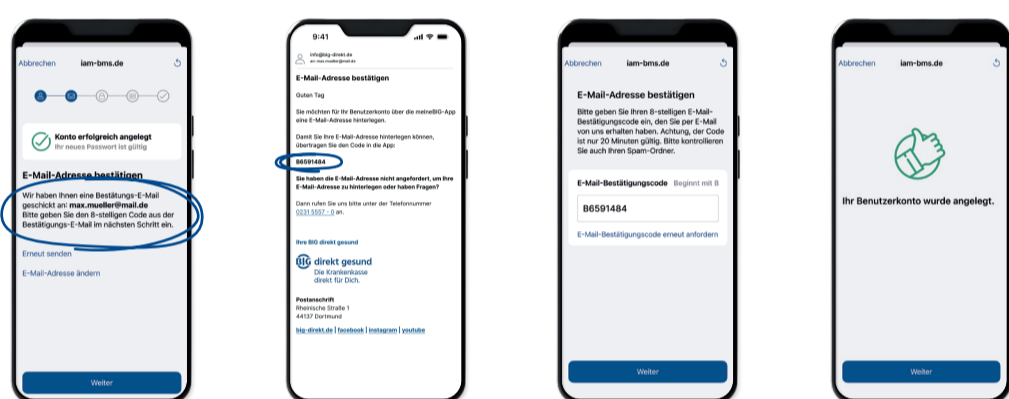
Abbrechen iam-bms.de

Konto erfolgreich angelegt
Ihr neues Passwort ist gültig

E-Mail-Adresse bestätigen

Wir haben Ihnen eine Bestätigungs-E-Mail geschickt an: **max.mueller@mail.de**
Bitte geben Sie den 8-stelligen Code aus der Bestätigungs-E-Mail im nächsten Schritt ein.

Erneut senden

E-Mail-Adresse ändern

Weiter

9:41

info@big-direkt.de
an: max.mueller@mail.de

E-Mail-Adresse bestätigen

Guten Tag

Sie möchten für Ihr Benutzerkonto über die meineBIG-App eine E-Mail-Adresse hinterlegen.

Damit Sie Ihre E-Mail-Adresse hinterlegen können, übertragen Sie den Code in die App:

B6591484

Sie haben die E-Mail-Adresse nicht angefordert, um Ihre E-Mail-Adresse zu hinterlegen oder haben Fragen?

Dann rufen Sie uns bitte unter der Telefonnummer 0231 5557 - 0 an.

Ihre BIG direkt gesund

BIG direkt gesund
Die Krankenkasse direkt für Dich.

Postanschrift
Rheinische Straße 1
44137 Dortmund

big-direkt.de | facebook | instagram | youtube

Abbrechen iam-bms.de

E-Mail-Adresse bestätigen

Bitte geben Sie Ihren 8-stelligen E-Mail-Bestätigungscode ein, den Sie per E-Mail von uns erhalten haben. Achtung, der Code ist nur 20 Minuten gültig. Bitte kontrollieren Sie auch Ihren Spam-Ordner.

E-Mail-Bestätigungscode Beginnt mit B

B6591484

E-Mail-Bestätigungscode erneut anfordern

Weiter

Abbrechen iam-bms.de

Ihr Benutzerkonto wurde angelegt.

Weiter